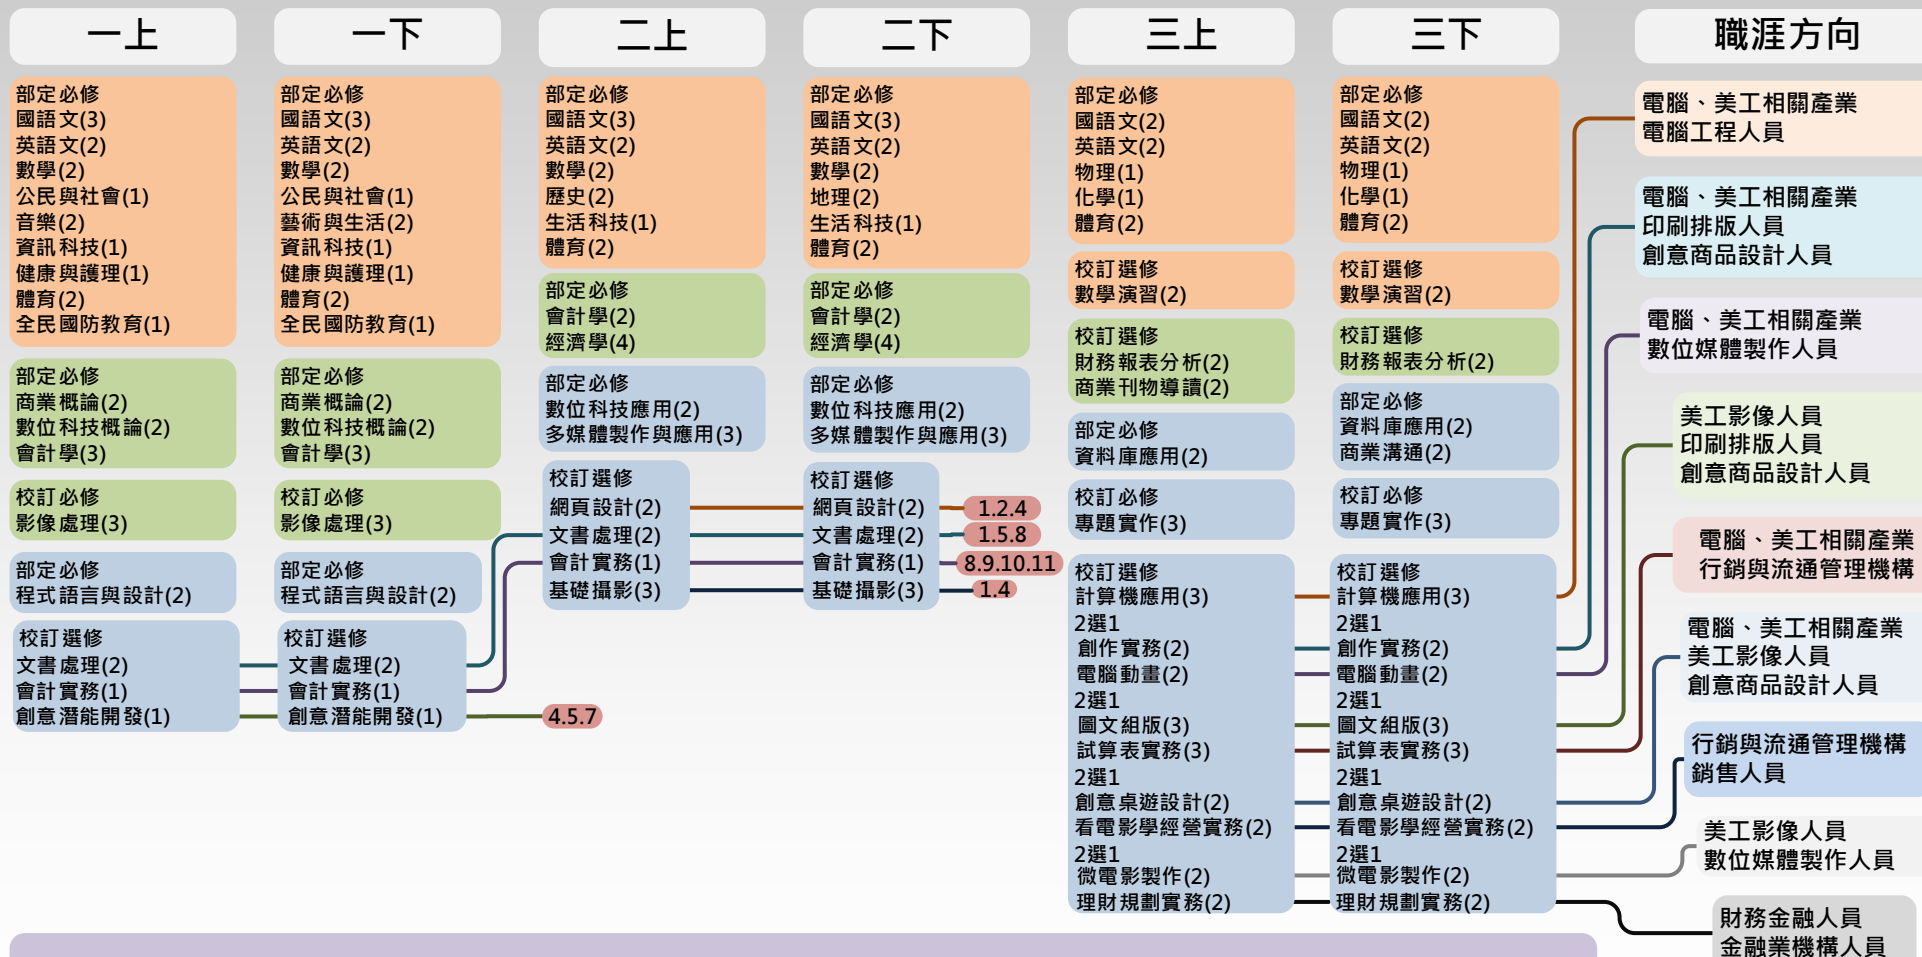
一上

部定必修
國語文(3)
英語文(2)
數學(2)
公民與社會(1)
音樂(2)
資訊科技(1)
健康與護理(1)
體育(2)
全民國防教育(1)

部定必修
商業概論(2)
數位科技概論(2)
會計學(3)

校訂必修
影像處理(3)

部定必修
程式語言與設計(2)

校訂選修
文書處理(2)
會計實務(1)
創意潛能開發(1)

一下

部定必修
國語文(3)
英語文(2)
數學(2)
公民與社會(1)
藝術與生活(2)
資訊科技(1)
健康與護理(1)
體育(2)
全民國防教育(1)

部定必修
商業概論(2)
數位科技概論(2)
會計學(3)

校訂必修
影像處理(3)

部定必修
程式語言與設計(2)

校訂選修
文書處理(2)
會計實務(1)
創意潛能開發(1)

4.5.7

二上

部定必修
國語文(3)
英語文(2)
數學(2)
歷史(2)
生活科技(1)
體育(2)

部定必修
會計學(2)
經濟學(4)

部定必修
數位科技應用(2)
多媒體製作與應用(3)

校訂選修
網頁設計(2)
文書處理(2)
會計實務(1)
基礎攝影(3)

二下

部定必修
國語文(3)
英語文(2)
數學(2)
地理(2)
生活科技(1)
體育(2)

部定必修
會計學(2)
經濟學(4)

部定必修
數位科技應用(2)
多媒體製作與應用(3)

校訂選修
網頁設計(2)
文書處理(2)
會計實務(1)
基礎攝影(3)

1.2.4
1.5.8
8.9.10.11
1.4

三上

部定必修
國語文(2)
英語文(2)
物理(1)
化學(1)
體育(2)

校訂選修
數學演習(2)

校訂選修
財務報表分析(2)
商業刊物導讀(2)

部定必修
資料庫應用(2)

校訂必修
專題實作(3)

校訂選修
計算機應用(3)
2選1
創作實務(2)
電腦動畫(2)
2選1
圖文組版(3)
試算表實務(3)
2選1
創意桌遊設計(2)
看電影學經營實務(2)
2選1
微電影製作(2)
理財規劃實務(2)

三下

部定必修
國語文(2)
英語文(2)
物理(1)
化學(1)
體育(2)

校訂選修
數學演習(2)

校訂選修
財務報表分析(2)

部定必修
資料庫應用(2)
商業溝通(2)

校訂必修
專題實作(3)

校訂選修
計算機應用(3)
2選1
創作實務(2)
電腦動畫(2)
2選1
圖文組版(3)
試算表實務(3)
2選1
創意桌遊設計(2)
看電影學經營實務(2)
2選1
微電影製作(2)
理財規劃實務(2)

職涯方向

電腦、美工相關產業
電腦工程人員

電腦、美工相關產業
印刷排版人員
創意商品設計人員

電腦、美工相關產業
數位媒體製作人員

美工影像人員
印刷排版人員
創意商品設計人員

電腦、美工相關產業
行銷與流通管理機構

電腦、美工相關產業
美工影像人員
創意商品設計人員

行銷與流通管理機構
銷售人員

美工影像人員
數位媒體製作人員

財務金融人員
金融業機構人員